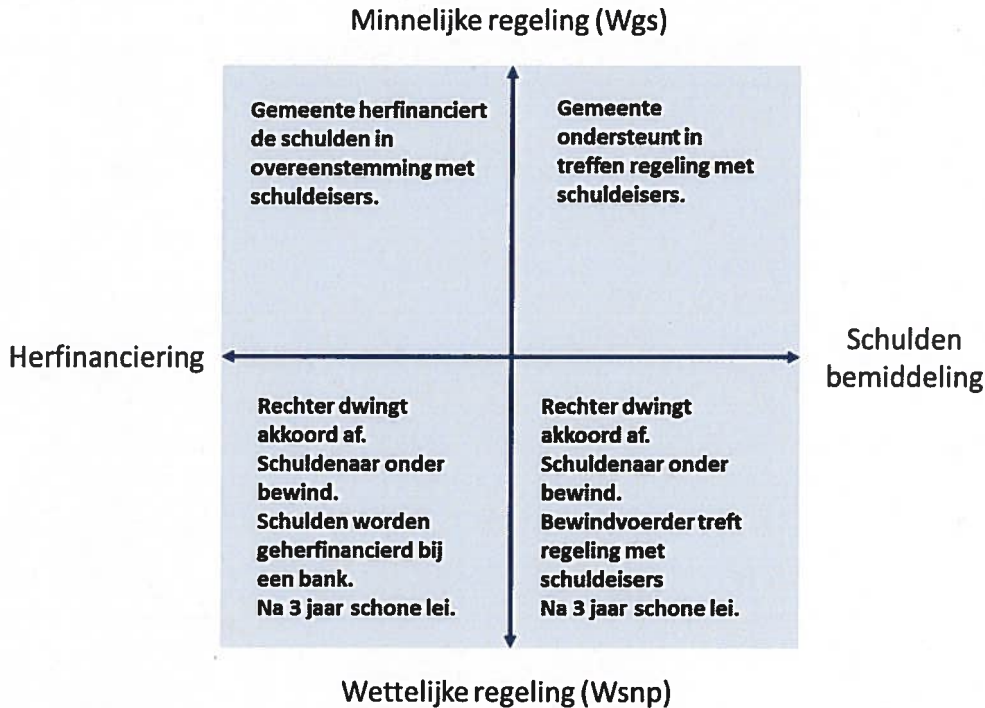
Minnelijke regeling (Wgs)

Gemeente herfinanciert de schulden in overeenstemming met schuldeisers.

Gemeente ondersteunt in treffen regeling met schuldeisers.

Herfinanciering

Schulden bemiddeling

Rechter dwingt akkoord af.
Schuldenaar onder bewind.
Schulden worden geherfinancierd bij een bank.
Na 3 jaar schone lei.

Rechter dwingt akkoord af.
Schuldenaar onder bewind.
Bewindvoerder treft regeling met schuldeisers
Na 3 jaar schone lei.

Wettelijke regeling (Wsnp)